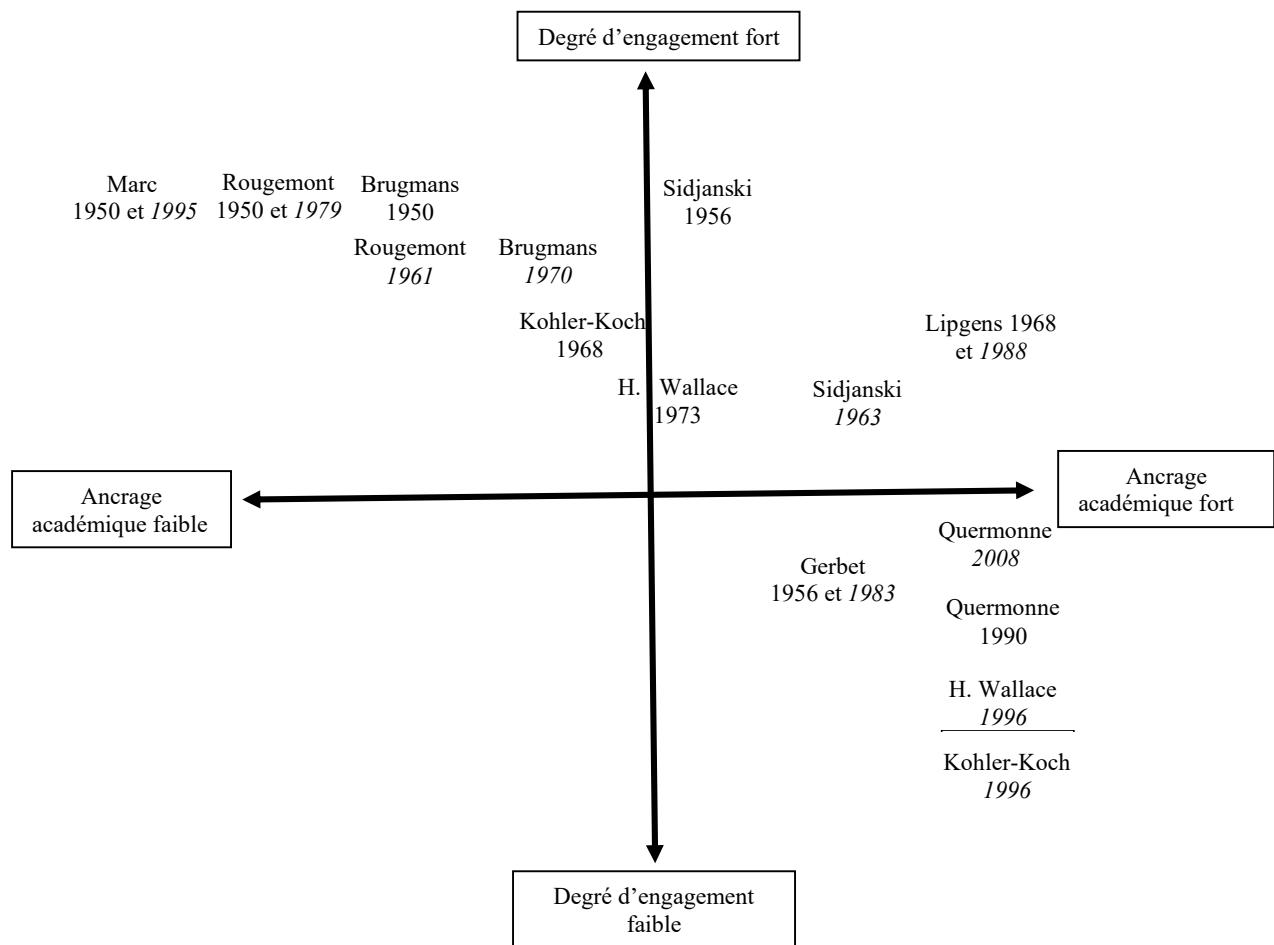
Degré d'engagement fort

Marc
1950 et *1995*

Rougemont
1950 et *1979*

Brugmans
1950

Sidjanski
1956

Rougemont
*1961*

Brugmans
*1970*

Kohler-Koch
1968

Lipgens 1968
et *1988*

H. Wallace
1973

Sidjanski
*1963*

Ancrage
académique faible

Ancrage
académique fort

Quermonne
*2008*

Gerbet
1956 et *1983*

Quermonne
1990

H. Wallace
*1996*

Kohler-Koch
*1996*

Degré d'engagement
faible